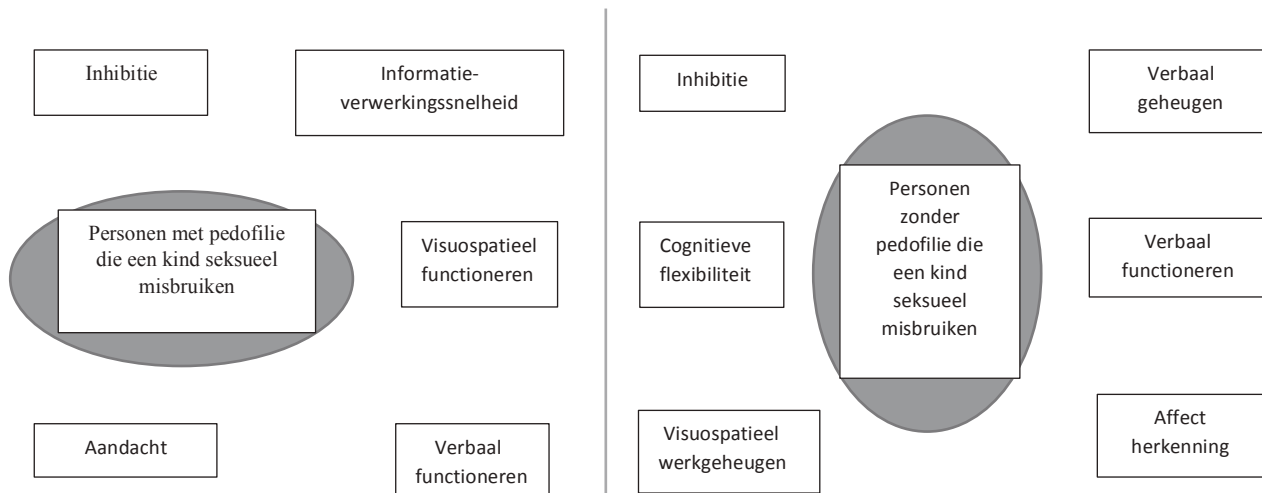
Inhibitie

Informatie-verwerkingssnelheid

Personen met pedofilie die een kind seksueel misbruiken

Visuospatieel functioneren

Aandacht

Verbaal functioneren

Inhibitie

Verbaal geheugen

Cognitieve flexibiliteit

Personen zonder pedofilie die een kind seksueel misbruiken

Verbaal functioneren

Visuospatieel werkgeheugen

Affect herkenning